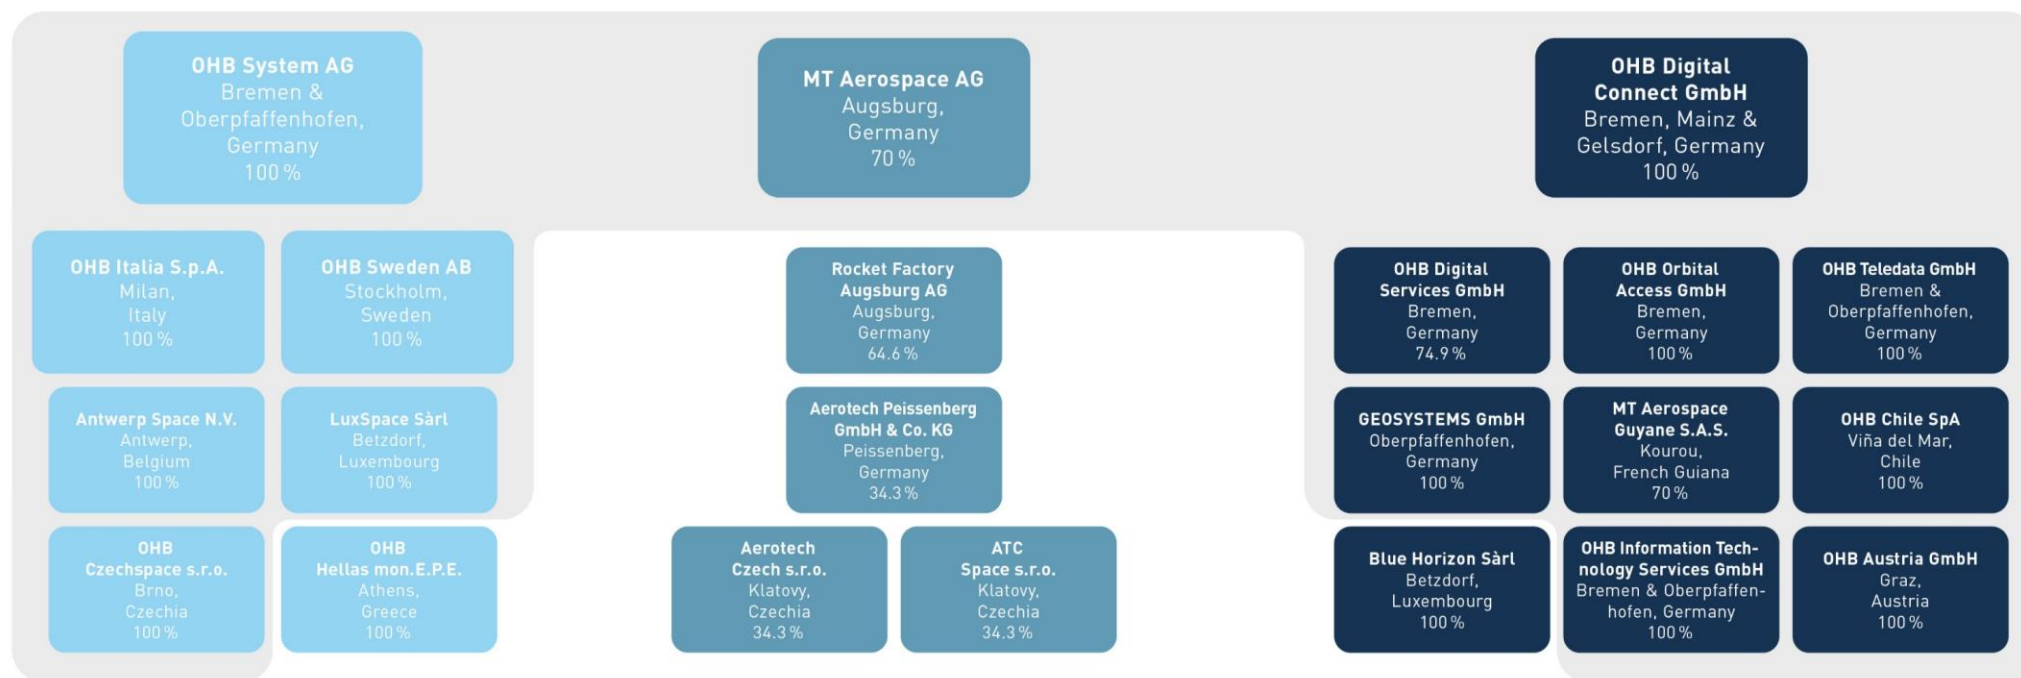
OHB System AG
Bremen & Oberpfaffenhofen, Germany
100 %

MT Aerospace AG
Augsburg, Germany
70 %

OHB Digital Connect GmbH
Bremen, Mainz & Gelsdorf, Germany
100 %

OHB Italia S.p.A.
Milan, Italy
100 %

OHB Sweden AB
Stockholm, Sweden
100 %

Antwerp Space N.V.
Antwerp, Belgium
100 %

LuxSpace Sàrl
Betzdorf, Luxembourg
100 %

OHB Czechspace s.r.o.
Brno, Czechia
100 %

OHB Hellas mon.E.P.E.
Athens, Greece
100 %

Rocket Factory Augsburg AG
Augsburg, Germany
64.6 %

Aerotech Peissenberg GmbH & Co. KG
Peissenberg, Germany
34.3 %

Aerotech Czech s.r.o.
Klatovy, Czechia
34.3 %

ATC Space s.r.o.
Klatovy, Czechia
34.3 %

OHB Digital Services GmbH
Bremen, Germany
74.9 %

OHB Orbital Access GmbH
Bremen, Germany
100 %

OHB Teledata GmbH
Bremen & Oberpfaffenhofen, Germany
100 %

GEOSYSTEMS GmbH
Oberpfaffenhofen, Germany
100 %

MT Aerospace Guyane S.A.S.
Kourou, French Guiana
70 %

OHB Chile SpA
Viña del Mar, Chile
100 %

Blue Horizon Sàrl
Betzdorf, Luxembourg
100 %

OHB Information Technology Services GmbH
Bremen & Oberpfaffenhofen, Germany
100 %

OHB Austria GmbH
Graz, Austria
100 %